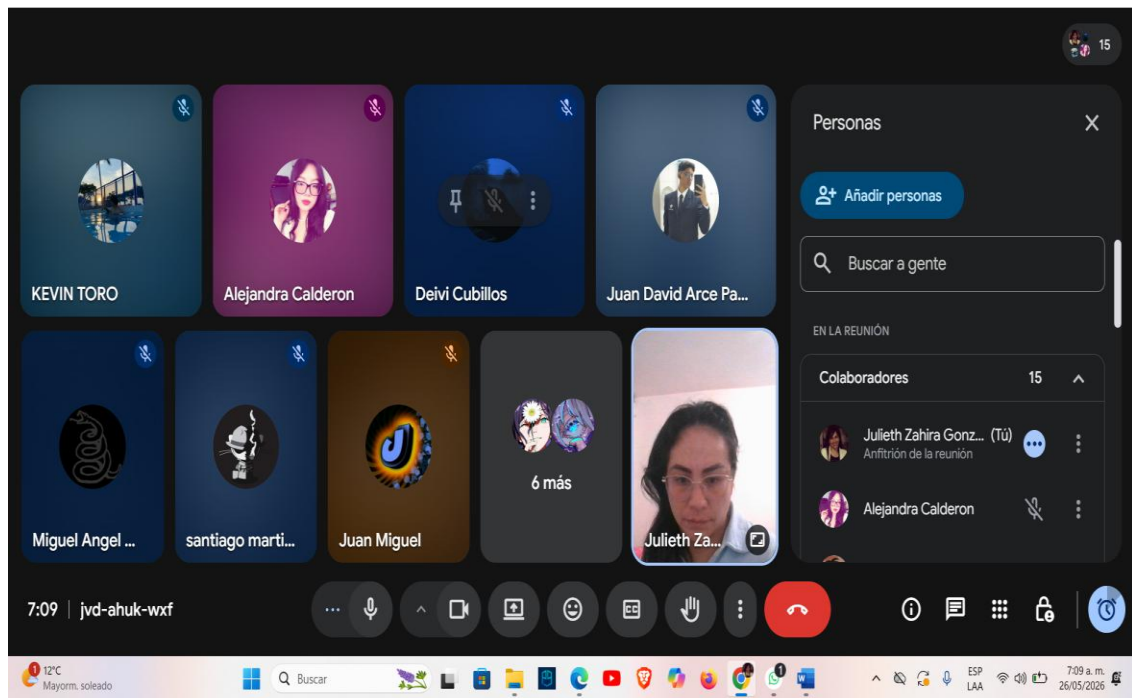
15

KEVIN TORO

Alejandra Calderon

Deivi Cubillos

Juan David Arce Pa...

Miguel Angel ...

santiago marti...

Juan Miguel

6 más

Julieth Za...

Personas

Añadir personas

Buscar a gente

EN LA REUNIÓN

Colaboradores 15

Julieth Zahira Gonz... (Tú)
Anfitrión de la reunión

Alejandra Calderon

7:09 | jvd-ahuk-wxf

12°C
Mayorm. soleado

Buscar

ESP
LAA

7:09 a. m.
26/05/2026